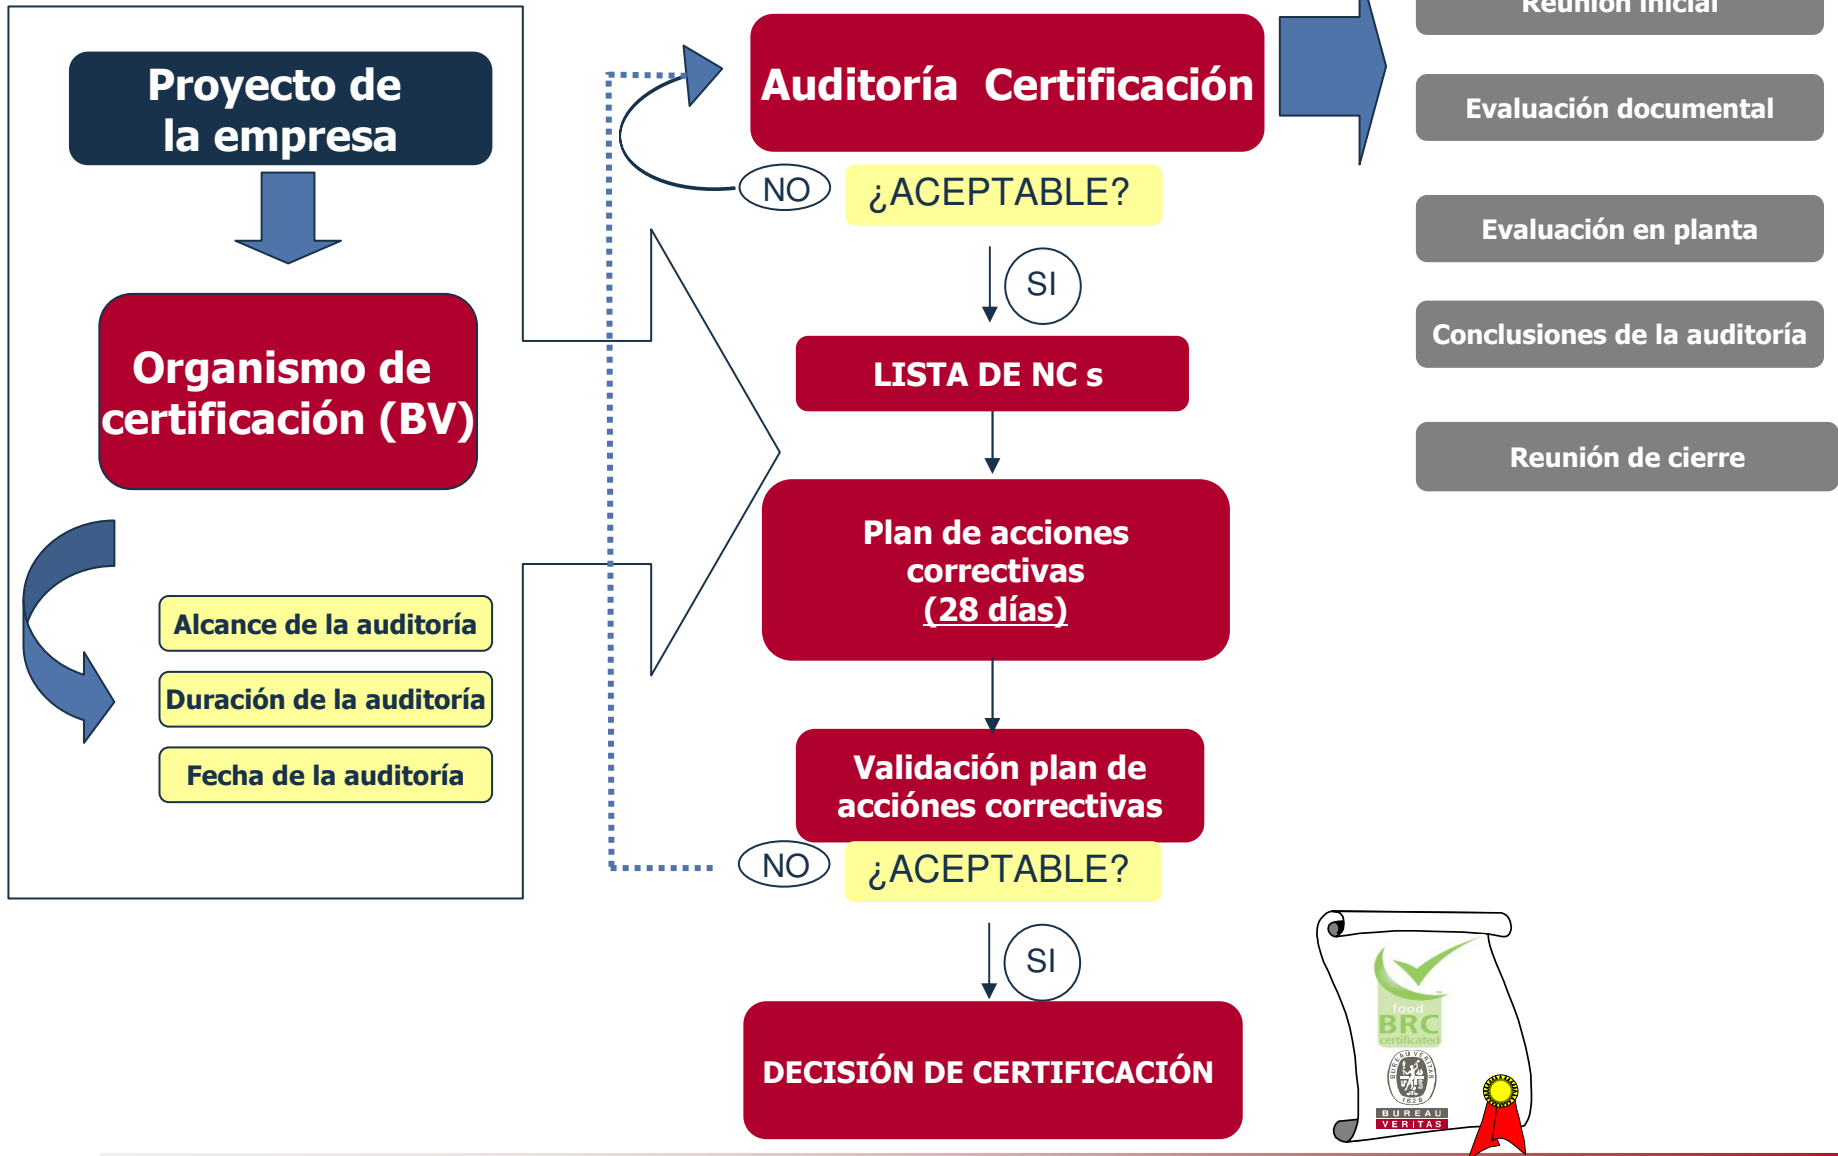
Proyecto de la empresa

Organismo de certificación (BV)

Alcance de la auditoría

Duración de la auditoría

Fecha de la auditoría

Auditoría Certificación

NO

¿ACEPTABLE?

SI

LISTA DE NC s

Plan de acciones correctivas (28 días)

Validación plan de acciónes correctivas

NO

¿ACEPTABLE?

SI

DECISIÓN DE CERTIFICACIÓN

Reunión inicial

Evaluación documental

Evaluación en planta

Conclusiones de la auditoría

Reunión de cierre

food BRC certificated

BUREAU VERITAS 1828

BUREAU VERITAS